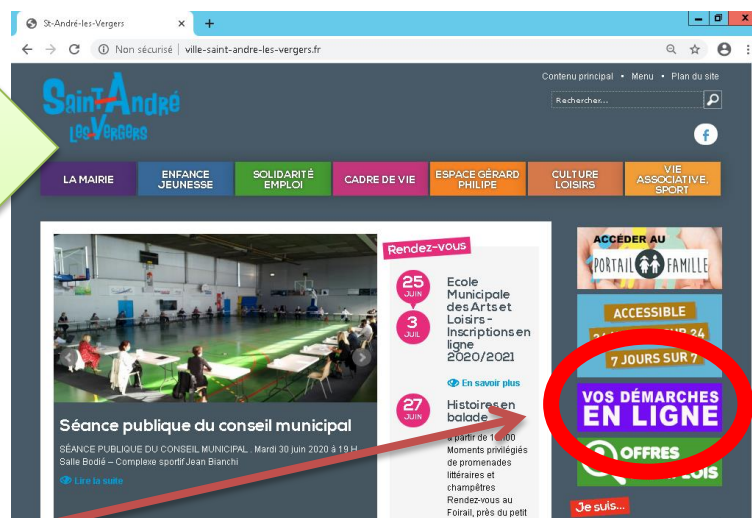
St-André-les-Vergers
Non sécurisé | ville-saint-andre-les-vergers.fr

Contenu principal • Menu • Plan du site
Rechercher...

Saint André les Vergers

LA MAIRIE
ENFANCE JEUNESSE
SOLIDARITÉ EMPLOI
CADRE DE VIE
ESPACE GÉRARD PHILIPE
CULTURE LOISIRS
VIE ASSOCIATIVE, SPORT

Séance publique du conseil municipal
SÉANCE PUBLIQUE DU CONSEIL MUNICIPAL . Mardi 30 juin 2020 à 19 H Salle Bodié – Complexe sportif Jean Bianchi
Lire la suite

Rendez-vous
25 JUIN
3 JUIL
Ecole Municipale des Arts et Loisirs - Inscriptions en ligne 2020/2021
En savoir plus
27 JUIN
Histoires en balade
à partir de 1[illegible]:00 Moments privilégiés de promenades littéraires et champêtres Rendez-vous au Foirail, près du petit

ACCÉDER AU PORTAIL FAMILLE
ACCESSIBLE
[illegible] SUR 24
7 JOURS SUR 7
VOS DÉMARCHES EN LIGNE
OFFRES
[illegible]LOIS
Je suis...